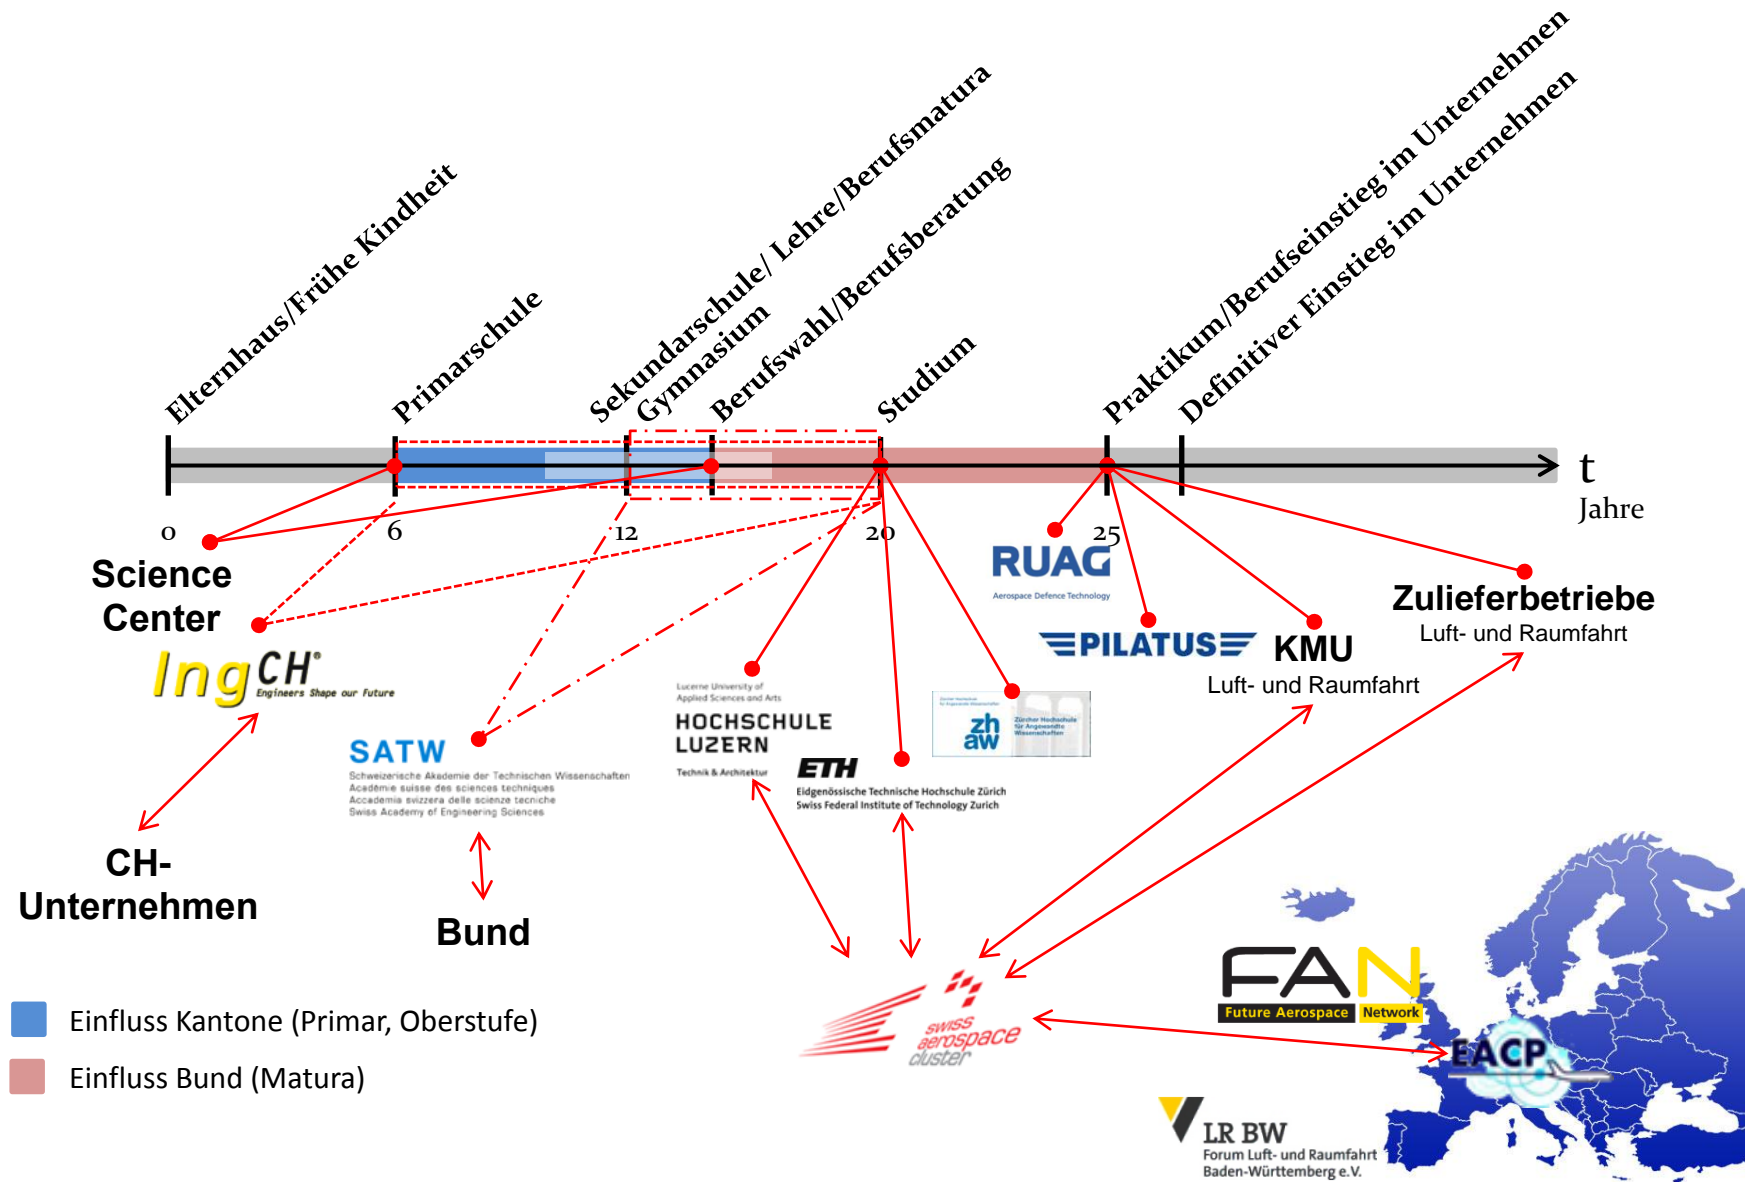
Elternhaus/Frühe Kindheit
Primarschule
Sekundarschule/ Lehre/Berufsmatura
Gymnasium
Berufswahl/Berufsberatung
Studium
Praktikum/Berufseinstieg im Unternehmen
Definitiver Einstieg im Unternehmen

t
Jahre

0
6
12
20
25

Science Center

IngCH Engineers Shape our Future

CH-Unternehmen

SATW
Schweizerische Akademie der Technischen Wissenschaften
Académie suisse des sciences techniques
Accademia svizzera delle scienze tecniche
Swiss Academy of Engineering Sciences

Bund

Lucerne University of Applied Sciences and Arts
HOCHSCHULE LUZERN
Technik & Architektur

ETH
Eidgenössische Technische Hochschule Zürich
Swiss Federal Institute of Technology Zurich

zh aw
Zürcher Hochschule für Angewandte Wissenschaften

RUAG
Aerospace Defence Technology

PILATUS

KMU
Luft- und Raumfahrt

Zulieferbetriebe
Luft- und Raumfahrt

swiss aerospace cluster

FAN
Future Aerospace Network

EACP

LR BW
Forum Luft- und Raumfahrt Baden-Württemberg e.V.

Einfluss Kantone (Primar, Oberstufe)
Einfluss Bund (Matura)